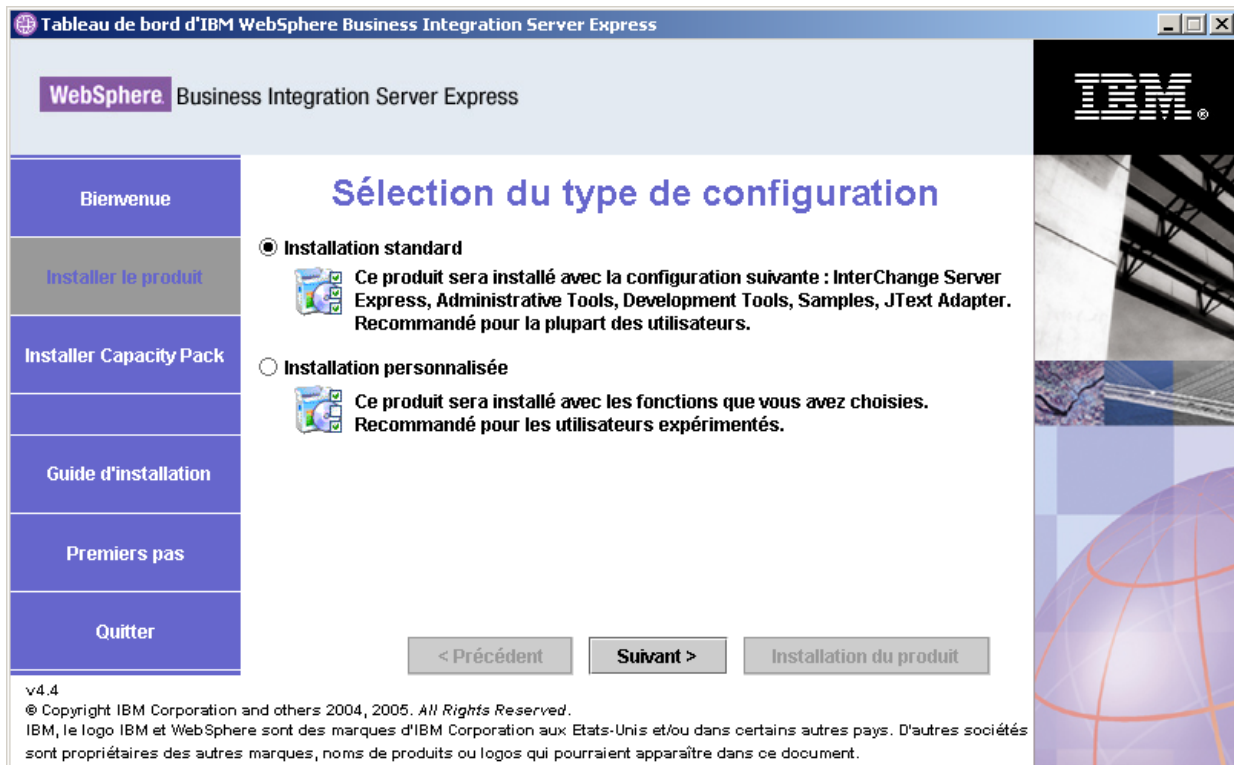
Tableau de bord d'IBM WebSphere Business Integration Server Express

WebSphere Business Integration Server Express

IBM

Bienvenue

Installer le produit

Installer Capacity Pack

Guide d'installation

Premiers pas

Quitter

Sélection du type de configuration

Installation standard

Ce produit sera installé avec la configuration suivante : InterChange Server Express, Administrative Tools, Development Tools, Samples, JText Adapter. Recommandé pour la plupart des utilisateurs.

Installation personnalisée

Ce produit sera installé avec les fonctions que vous avez choisies. Recommandé pour les utilisateurs expérimentés.

< Précédent

Suivant >

Installation du produit

v4.4

© Copyright IBM Corporation and others 2004, 2005. All Rights Reserved.

IBM, le logo IBM et WebSphere sont des marques d'IBM Corporation aux Etats-Unis et/ou dans certains autres pays. D'autres sociétés sont propriétaires des autres marques, noms de produits ou logos qui pourraient apparaître dans ce document.